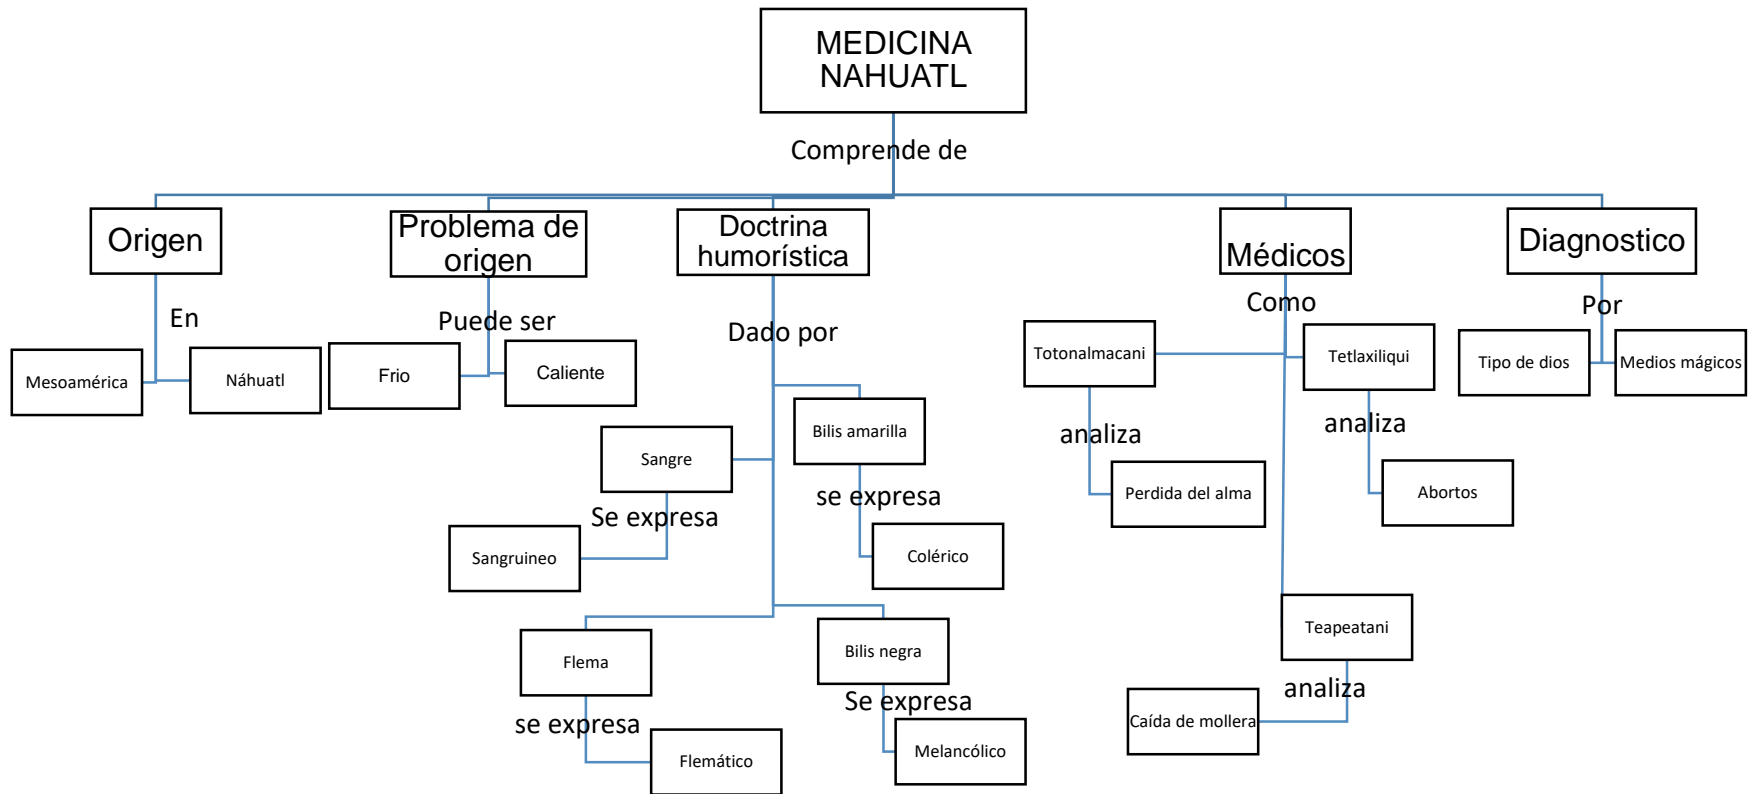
MEDICINA NAHUATL

Comprende de

Origen

En

Mesoamérica

Náhuatl

Problema de origen

Puede ser

Frio

Caliente

Doctrina humorística

Dado por

Sangre

Se expresa

Sangruineo

Bilis amarilla

se expresa

Colérico

Flema

se expresa

Flemático

Bilis negra

Se expresa

Melancólico

Médicos

Como

Totonalmacani

analiza

Perdida del alma

Tetlaxiliqui

analiza

Abortos

Teapeatani

analiza

Caída de mollera

Diagnostico

Por

Tipo de dios

Medios mágicos